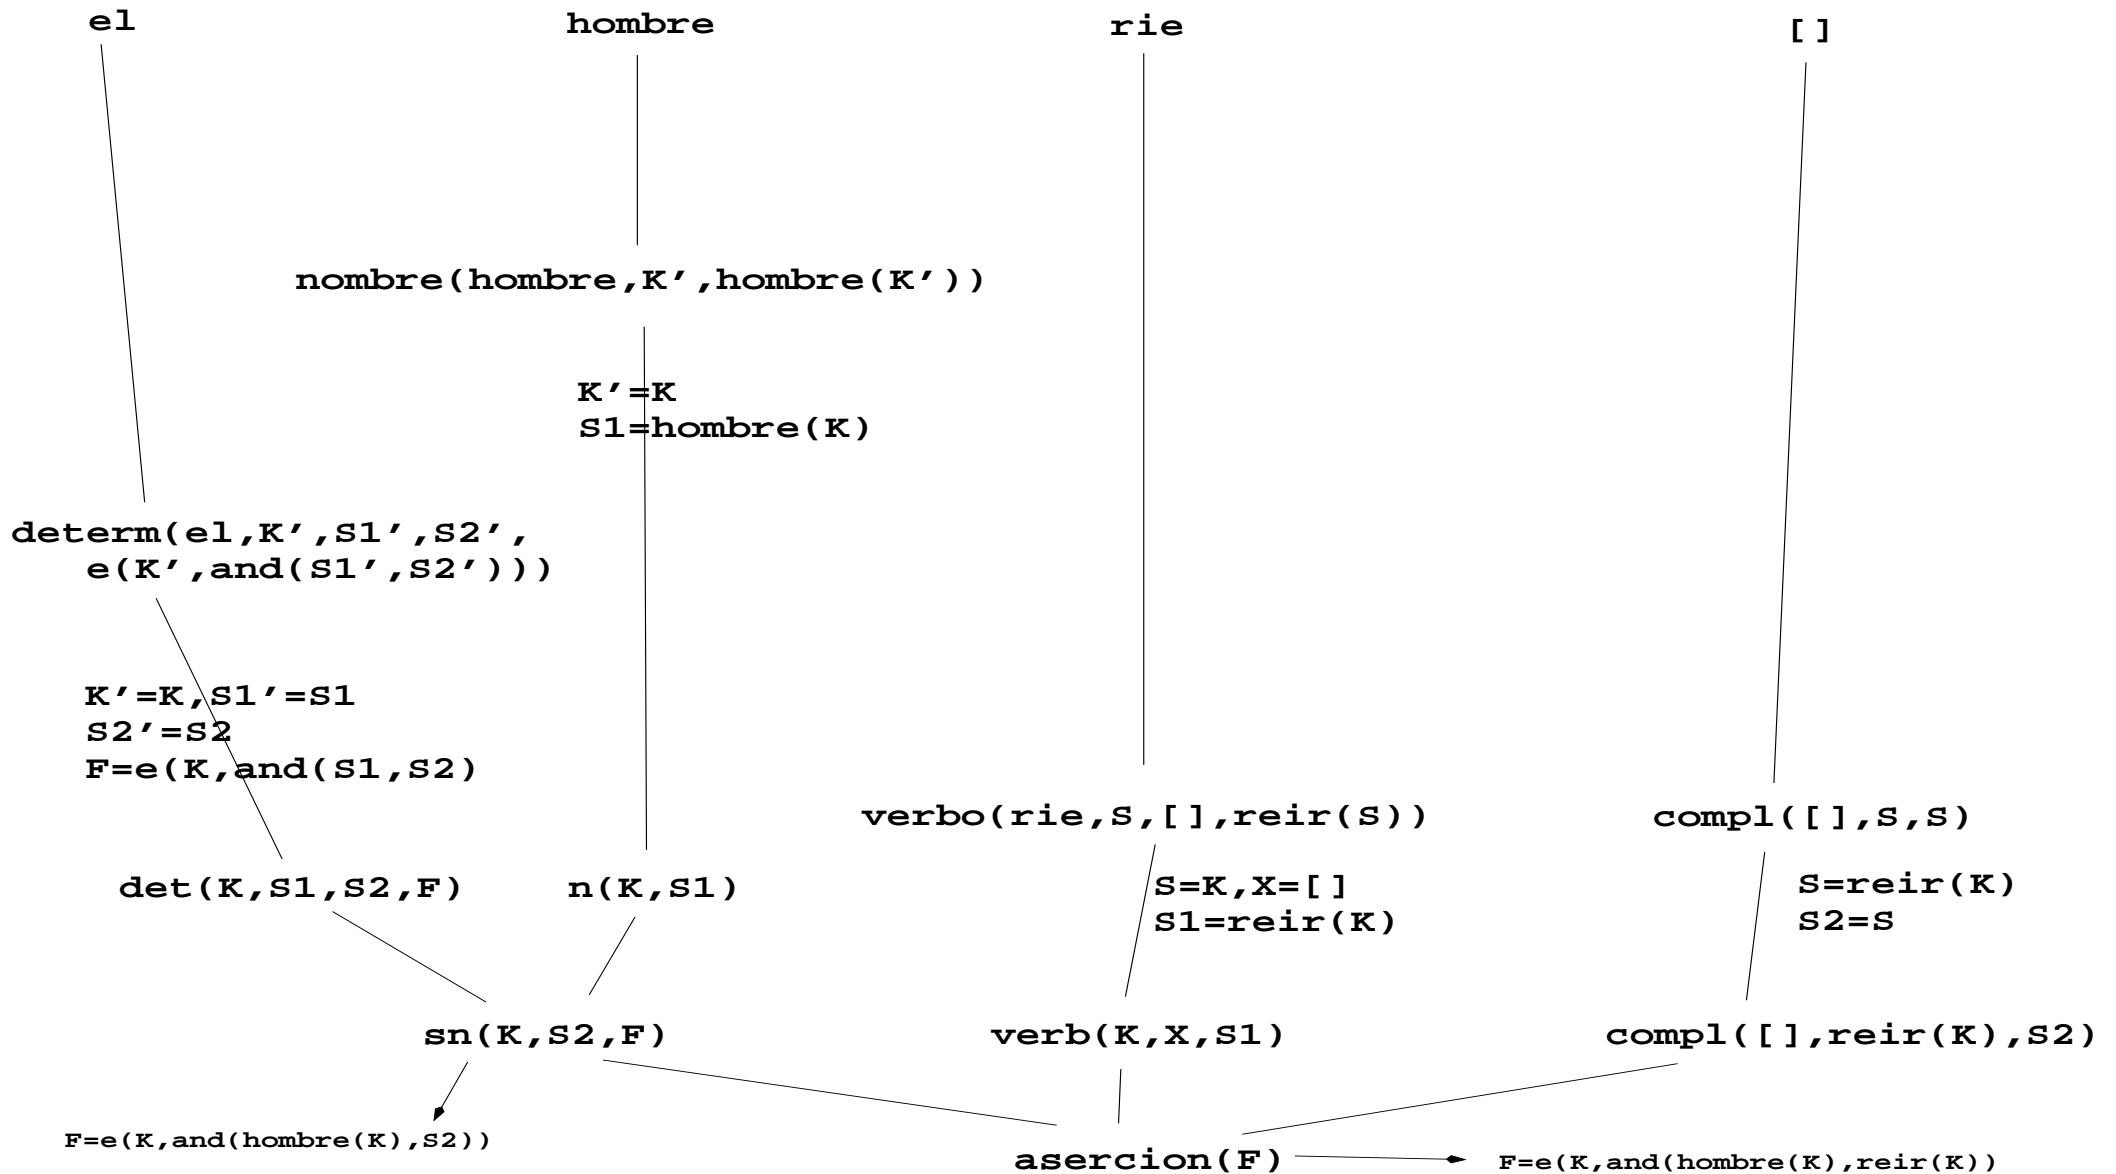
el

hombre

rie

[]

nombre(hombre,K',hombre(K'))

K'=K
S1=hombre(K)

determ(el,K',S1',S2',
e(K',and(S1',S2')))

K'=K,S1'=S1
S2'=S2
F=e(K,and(S1,S2)

verbo(rie,S,[],reir(S))

compl([],S,S)

det(K,S1,S2,F)

n(K,S1)

S=K,X=[]
S1=reir(K)

S=reir(K)
S2=S

sn(K,S2,F)

verb(K,X,S1)

compl([],reir(K),S2)

F=e(K,and(hombre(K),S2))

asercion(F)

F=e(K,and(hombre(K),reir(K))